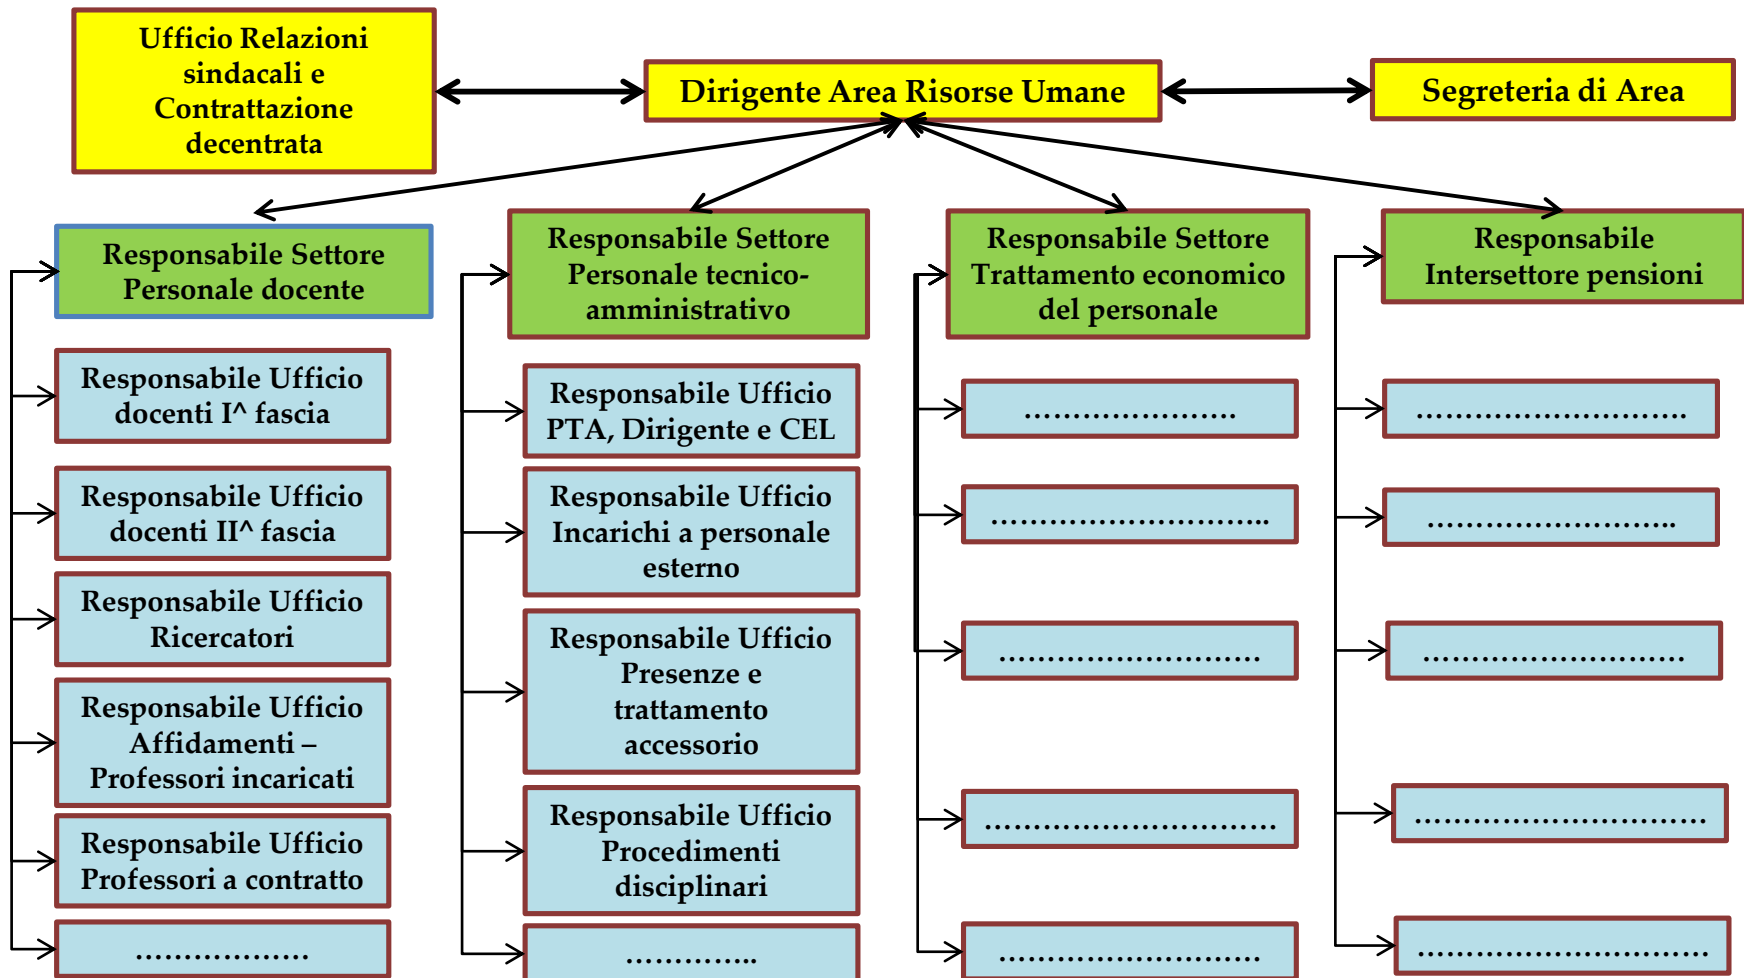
Ufficio Relazioni sindacali e Contrattazione decentrata

Dirigente Area Risorse Umane

Segreteria di Area

Responsabile Settore Personale docente

Responsabile Ufficio docenti I^ fascia

Responsabile Ufficio docenti II^ fascia

Responsabile Ufficio Ricercatori

Responsabile Ufficio Affidamenti – Professori incaricati

Responsabile Ufficio Professori a contratto

………………

Responsabile Settore Personale tecnico-amministrativo

Responsabile Ufficio PTA, Dirigente e CEL

Responsabile Ufficio Incarichi a personale esterno

Responsabile Ufficio Presenze e trattamento accessorio

Responsabile Ufficio Procedimenti disciplinari

…………..

Responsabile Settore Trattamento economico del personale

……………………

………………………..

………………………

…………………………

………………………

Responsabile Intersettore pensioni

…………………………

………………………

………………………

…………………………

…………………………